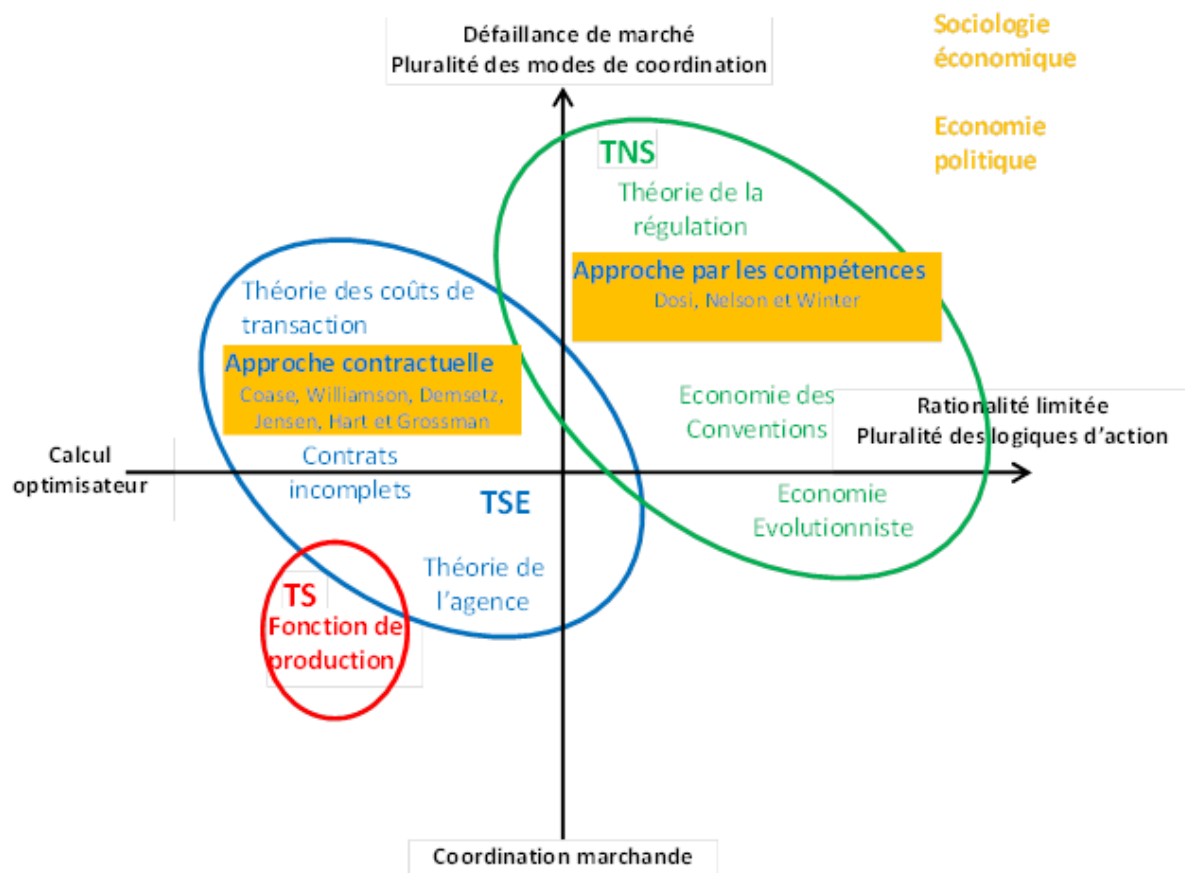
Défaillance de marché
Pluralité des modes de coordination

Sociologie économique

Economie politique

TNS
Théorie de la régulation

Approche par les compétences
Dosi, Nelson et Winter

Théorie des coûts de transaction

Approche contractuelle
Coase, Williamson, Demsetz, Jensen, Hart et Grossman

Economie des Conventions

Rationalité limitée
Pluralité des logiques d'action

Calcul optimisateur

Contrats incomplets

TSE

Economie Evolutionniste

Théorie de l'agence

TS
Fonction de production

Coordination marchande